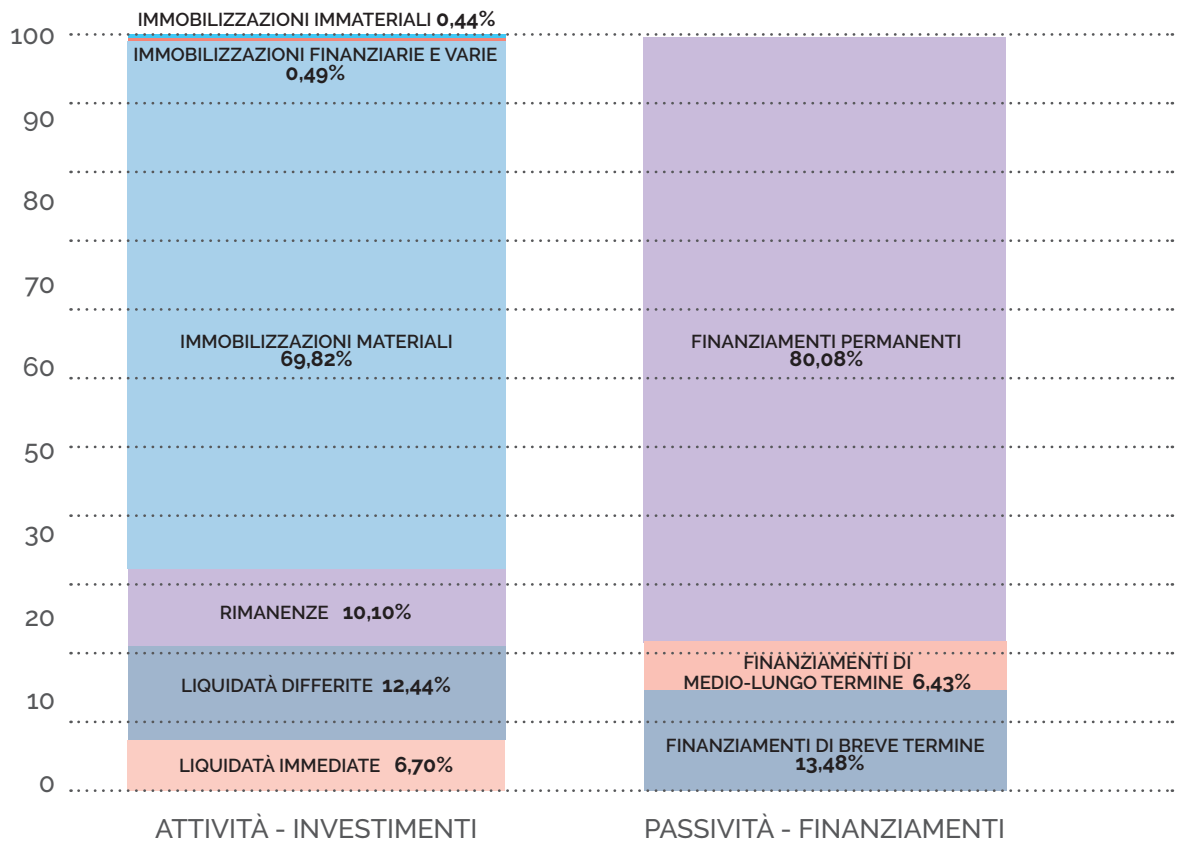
100
90
80
70
60
50
30
20
10
0

IMMOBILIZZAZIONI IMMATERIALI **0,44%**
IMMOBILIZZAZIONI FINANZIARIE E VARIE **0,49%**
IMMOBILIZZAZIONI MATERIALI **69,82%**
RIMANENZE **10,10%**
LIQUIDATÀ DIFFERITE **12,44%**
LIQUIDATÀ IMMEDIATE **6,70%**

FINANZIAMENTI PERMANENTI **80,08%**
FINANZIAMENTI DI MEDIO-LUNGO TERMINE **6,43%**
FINANZIAMENTI DI BREVE TERMINE **13,48%**

ATTIVITÀ - INVESTIMENTI
PASSIVITÀ - FINANZIAMENTI